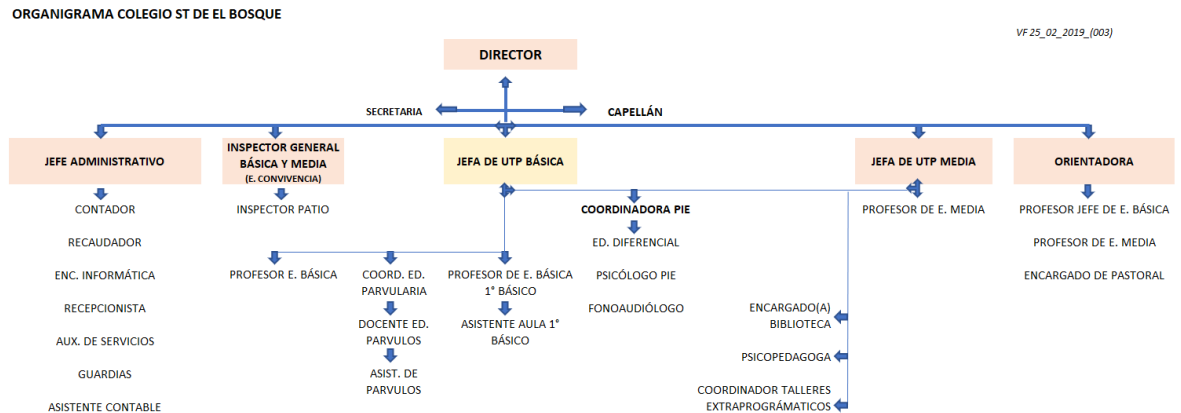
ORGANIGRAMA COLEGIO ST DE EL BOSQUE

VF 25_02_2019_(003)

DIRECTOR

SECRETARIA

CAPELLÁN

JEFE ADMINISTRATIVO

CONTADOR

RECAUDADOR

ENC. INFORMÁTICA

RECEPCIONISTA

AUX. DE SERVICIOS

GUARDIAS

ASISTENTE CONTABLE

INSPECTOR GENERAL BÁSICA Y MEDIA (E. CONVIVENCIA)

INSPECTOR PATIO

JEFA DE UTP BÁSICA

PROFESOR E. BÁSICA

COORD. ED. PARVULARIA

DOCENTE ED. PARVULOS

ASIST. DE PARVULOS

PROFESOR DE E. BÁSICA 1° BÁSICO

ASISTENTE AULA 1° BÁSICO

COORDINADORA PIE

ED. DIFERENCIAL

PSICÓLOGO PIE

FONOAUDIÓLOGO

ENCARGADO(A) BIBLIOTECA

PSICOPEDAGOGA

COORDINADOR TALLERES EXTRAPROGRÁMATICOS

JEFA DE UTP MEDIA

PROFESOR DE E. MEDIA

ORIENTADORA

PROFESOR JEFE DE E. BÁSICA

PROFESOR DE E. MEDIA

ENCARGADO DE PASTORAL